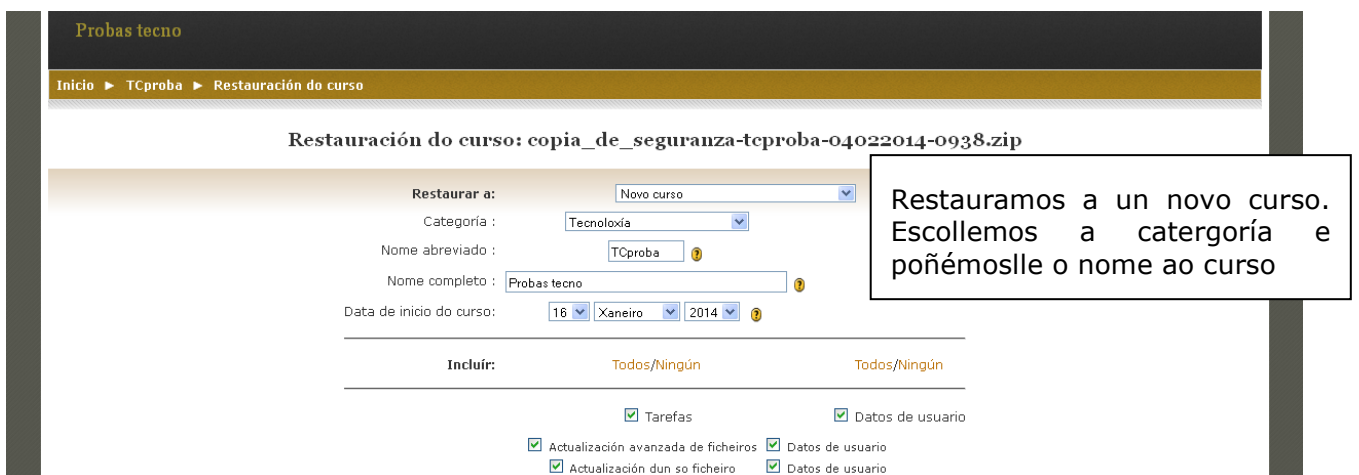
Probas tecno

Inicio ► TCproba ► Restauración do curso

Restauración do curso: copia_de_seguranza-tcproba-04022014-0938.zip

Restaurar a: Novo curso

Categoría : Tecnoloxía

Nome abreviado : TCproba

Nome completo : Probas tecno

Data de inicio do curso: 16 Xaneiro 2014

Incluír: Todos/Ningún Todos/Ningún

Tarefas Datos de usuario

Actualización avanzada de ficheiros Datos de usuario

Actualización dun so ficheiro Datos de usuario

Restauramos a un novo curso. Escollemos a catergoría e poñémoslle o nome ao curso